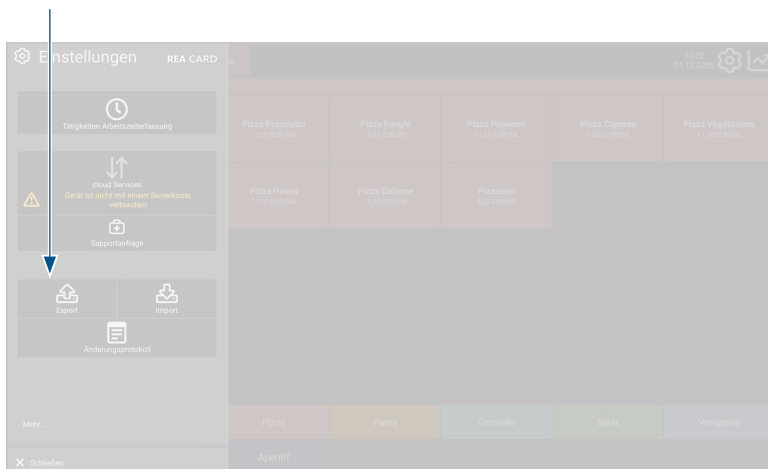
Einstellungen REA CARD

Tätigkeiten Arbeitszeiterfassung

cloud Services
Gerät ist nicht mit einem Serverkonto verbunden!

Supportanfrage

Export
Import

Änderungsprotokoll

Mehr...

Schließen

12:22
01.12.2025

Pizza Prosciutto
Pizza Funghi
Pizza Peperoni
Pizza Caprese
Pizza Vegetariana
Pizza Hawai
Pizza Calzone
Pizzabrot

Pizza
Pasta
Getränke
Salat
Vorspeise
Aperitif